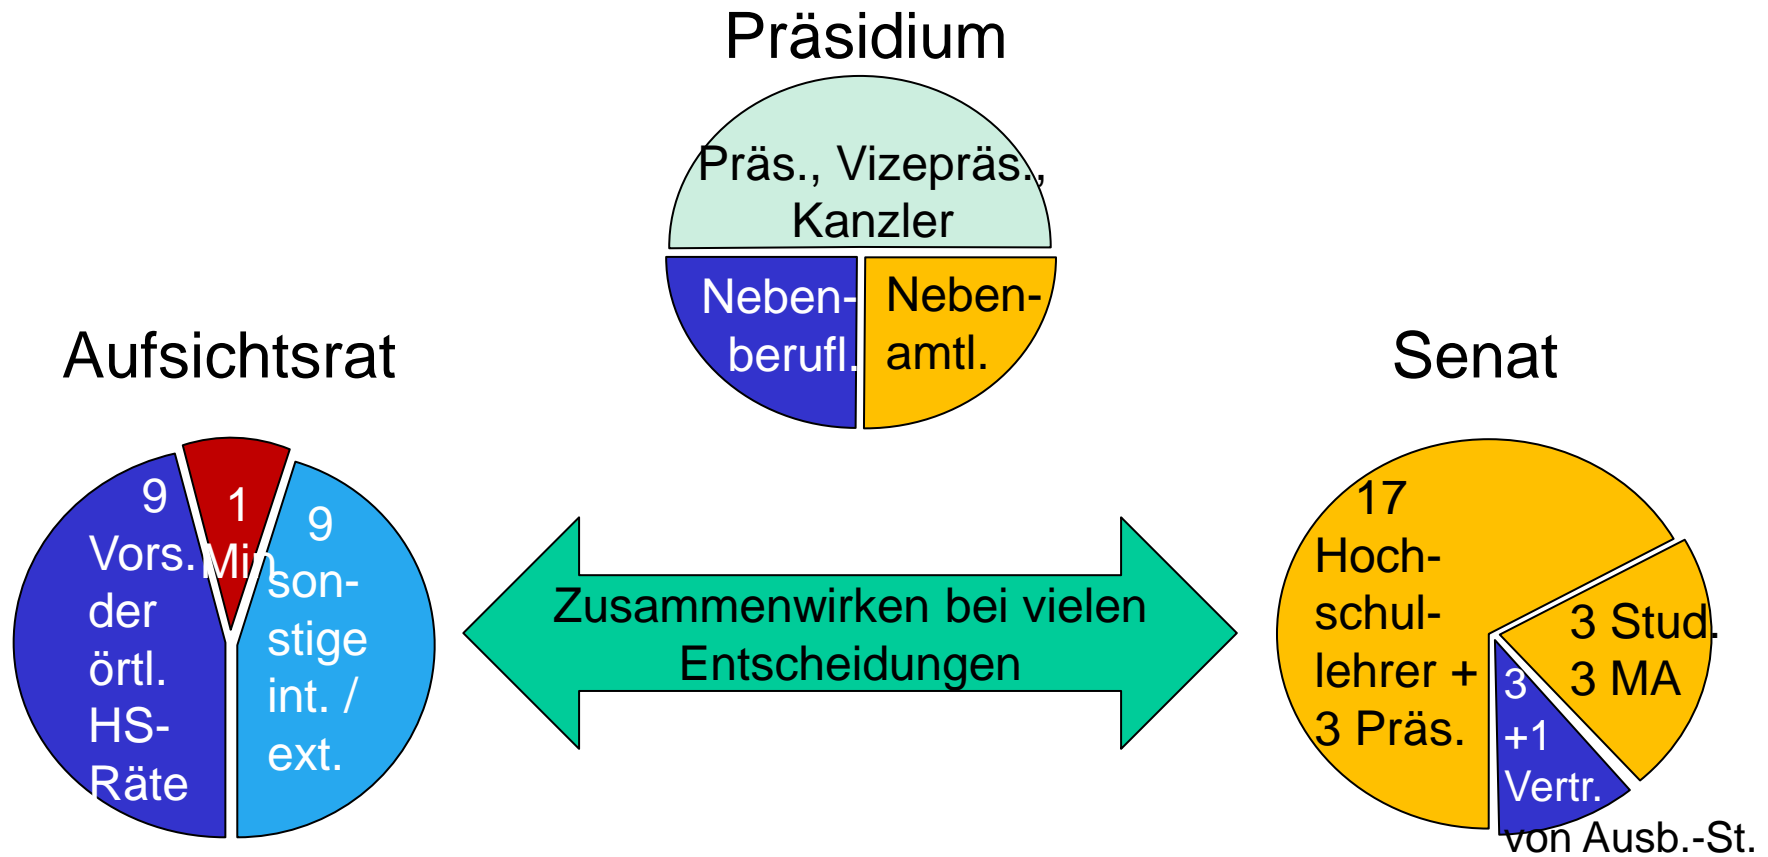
Präsidium

Präs., Vizepräs., Kanzler

Neben-berufl.

Neben-amtl.

Aufsichtsrat

9 Vors. der örtl. HS-Räte

1 Min

9 son-stige int. / ext.

Zusammenwirken bei vielen Entscheidungen

Senat

17 Hoch-schul-lehrer + 3 Präs.

3 Stud. 3 MA

3 +1 Vertr. von Ausb.-St.